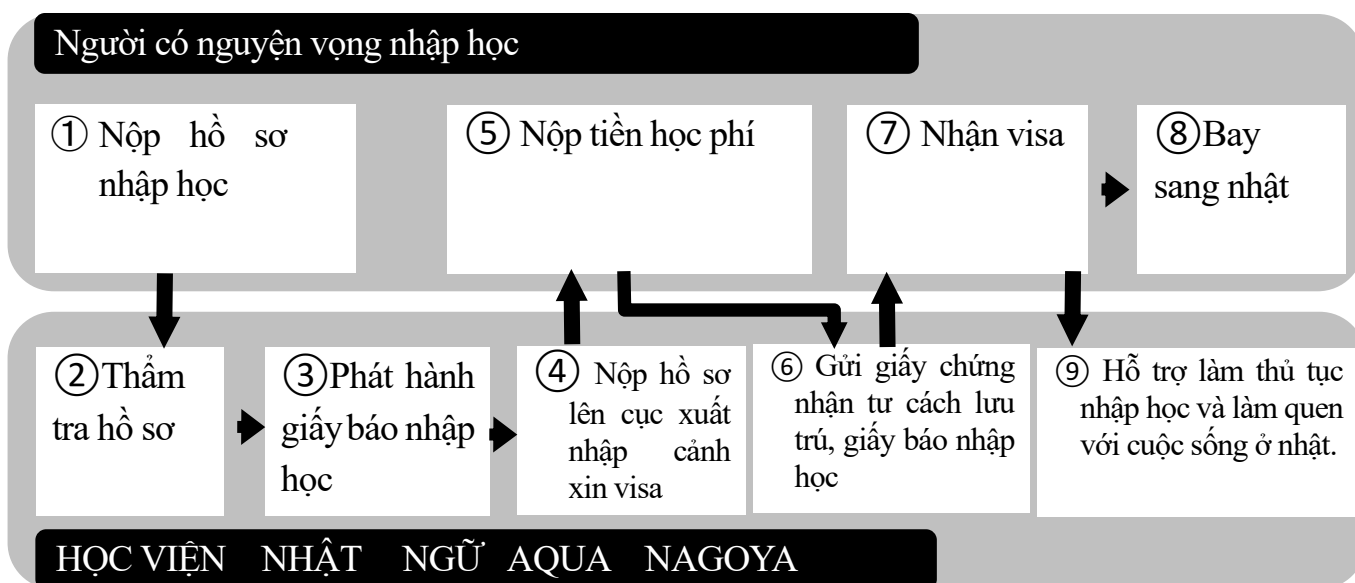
Người có nguyện vọng nhập học

① Nộp hồ sơ nhập học

⑤ Nộp tiền học phí

⑦ Nhận visa

⑧Bay sang nhật

②Thẩm tra hồ sơ

③Phát hành giấy báo nhập học

④ Nộp hồ sơ lên cục xuất nhập cảnh xin visa

⑥ Gửi giấy chứng nhận tư cách lưu trú, giấy báo nhập học

⑨ Hỗ trợ làm thủ tục nhập học và làm quen với cuộc sống ở nhật.

HỌC VIỆN NHẬT NGỮ AQUA NAGOYA